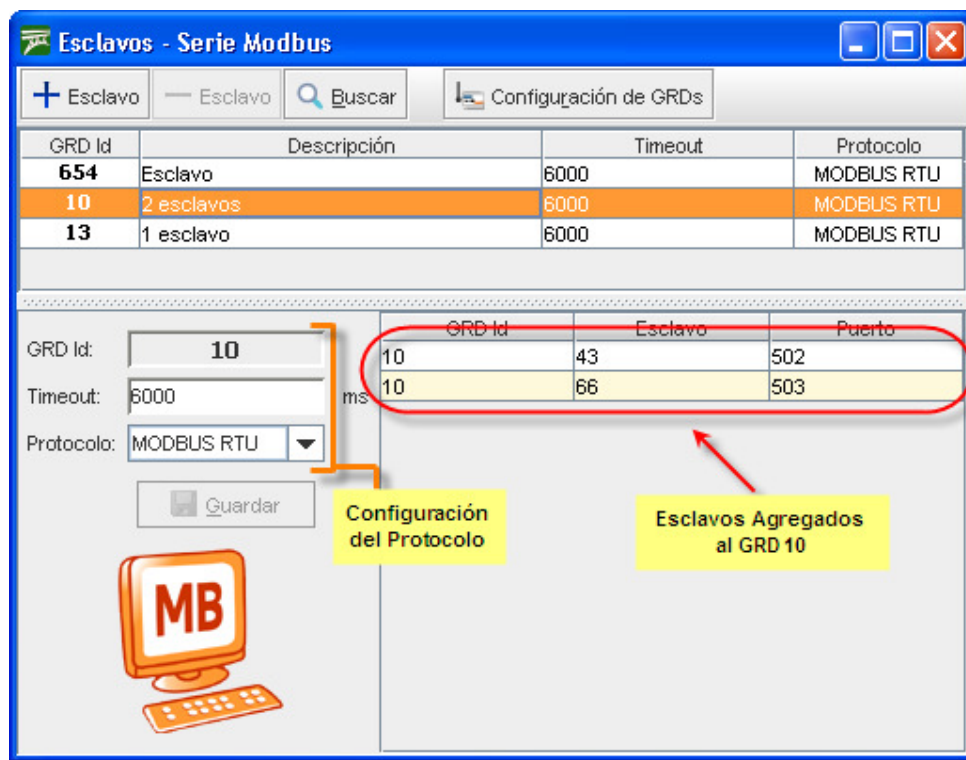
Esclavos - Serie Modbus

+ Esclavo — Esclavo Buscar Configuración de GRDs

| GRD Id | Descripción | Timeout | Protocolo |
|---|---|---|---|
| 654 | Esclavo | 6000 | MODBUS RTU |
| 10 | 2 esclavos | 6000 | MODBUS RTU |
| 13 | 1 esclavo | 6000 | MODBUS RTU |

GRD Id: 10
Timeout: 6000 ms
Protocolo: MODBUS RTU

Guardar

| GRD Id | Esclavo | Puerto |
|---|---|---|
| 10 | 43 | 502 |
| 10 | 66 | 503 |

Configuración del Protocolo

Esclavos Agregados al GRD 10

MB